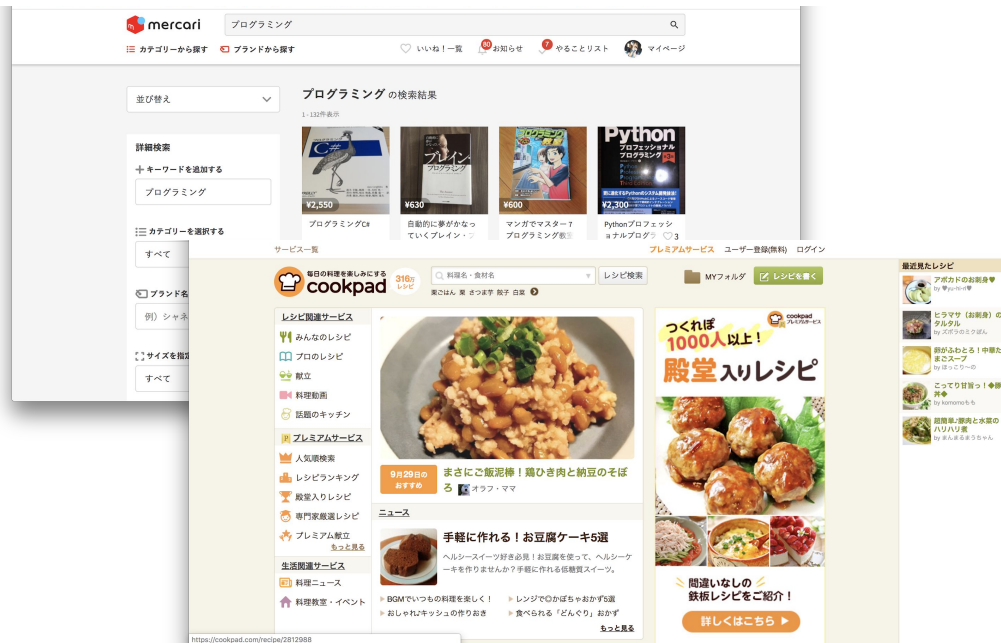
mercari
プログラミング
カテゴリーから探す　ブランドから探す
いいね！一覧　80 お知らせ　7 やることリスト　マイページ

並び替え

詳細検索
キーワードを追加する
プログラミング
カテゴリーを選択する
すべて
ブランド名
例）シャネ
サイズを指定
すべて

プログラミング の検索結果
1 - 132件表示
¥2,550 プログラミングC#
¥630 自動的に夢がかなっていくブレイン・プ
¥600 マンガでマスター？プログラミング教
¥2,300 Pythonプロフェッショナルプログラ
Python プロフェッショナル プログラミング

サービス一覧　プレミアムサービス　ユーザー登録(無料)　ログイン
毎日の料理を楽しみにする cookpad 316万レシピ
料理名・食材名　レシピ検索
実ごはん 栗 さつま芋 餃子 白菜
MYフォルダ　レシピを書く

レシピ関連サービス
みんなのレシピ
プロのレシピ
献立
料理動画
話題のキッチン
プレミアムサービス
人気順検索
レシピランキング
殿堂入りレシピ
専門家厳選レシピ
プレミアム献立
もっと見る
生活関連サービス
料理ニュース
料理教室・イベント

9月29日のおすすめ　まさにご飯泥棒！鶏ひき肉と納豆のそぼろ　オラフ・ママ

ニュース
手軽に作れる！お豆腐ケーキ5選
ヘルシースイーツ好き必見！お豆腐を使って、ヘルシーケーキを作りませんか？手軽に作れる低糖質スイーツ。
BGMでいつもの料理を楽しく！
レンジで◎かぼちゃおかず5選
おしゃれ♪キッシュの作りおき
食べられる「どんぐり」おかず
もっと見る

cookpad プレミアムサービス
つくれぽ1000人以上！
殿堂入りレシピ
間違いなしの鉄板レシピをご紹介！
詳しくはこちら

最近見たレシピ
アボカドのお刺身 by yu-ki-n
ヒラマサ（お刺身）のタルタル by ズボラのミケ師ん
卵がふわとろ！中華たまごスープ by ほっこり〜の
こってり甘旨っ！豚丼 by komomo
超簡単♪豚肉と水菜のハリハリ煮 by まんまるまうちゃん

https://cookpad.com/recipe/2812988